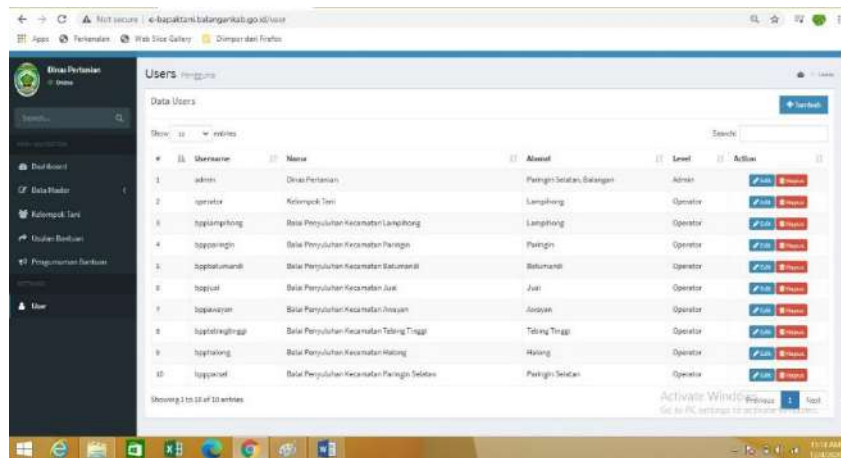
Not secure | e-bapaktani.balangankab.go.id/user

Apps Terkendala Web Slice Gallery Diimpor dari Firefox

Dinas Pertanian
Online

Search...

Dashboard
Data Master
Kelompok Tani
Usulan Bantuan
Pengumuman Bantuan

User

Users Pengguna

Data Users

+ Tambah

Show 10 entries

Search:

| # | Username | Nama | Alamat | Level | Action |
|---|---|---|---|---|---|
| 1 | admin | Dinas Pertanian | Paringin Selatan, Balangan | Admin | Edit Hapus |
| 2 | operator | Kelompok Tani | Lampihong | Operator | Edit Hapus |
| 3 | bpplampihong | Balai Penyuluhan Kecamatan Lampihong | Lampihong | Operator | Edit Hapus |
| 4 | bppparingin | Balai Penyuluhan Kecamatan Paringin | Paringin | Operator | Edit Hapus |
| 5 | bppbatumandi | Balai Penyuluhan Kecamatan Batumandi | Batumandi | Operator | Edit Hapus |
| 6 | bppjuai | Balai Penyuluhan Kecamatan Juai | Juai | Operator | Edit Hapus |
| 7 | bppawayan | Balai Penyuluhan Kecamatan Awayan | Awayan | Operator | Edit Hapus |
| 8 | bpptebingtinggi | Balai Penyuluhan Kecamatan Tebing Tinggi | Tebing Tinggi | Operator | Edit Hapus |
| 9 | bpphalong | Balai Penyuluhan Kecamatan Halong | Halong | Operator | Edit Hapus |
| 10 | bppparsel | Balai Penyuluhan Kecamatan Paringin Selatan | Paringin Selatan | Operator | Edit Hapus |

Showing 1 to 10 of 10 entries

Activate Windows
Go to PC settings to activate Windows.

Previous 1 Next

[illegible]